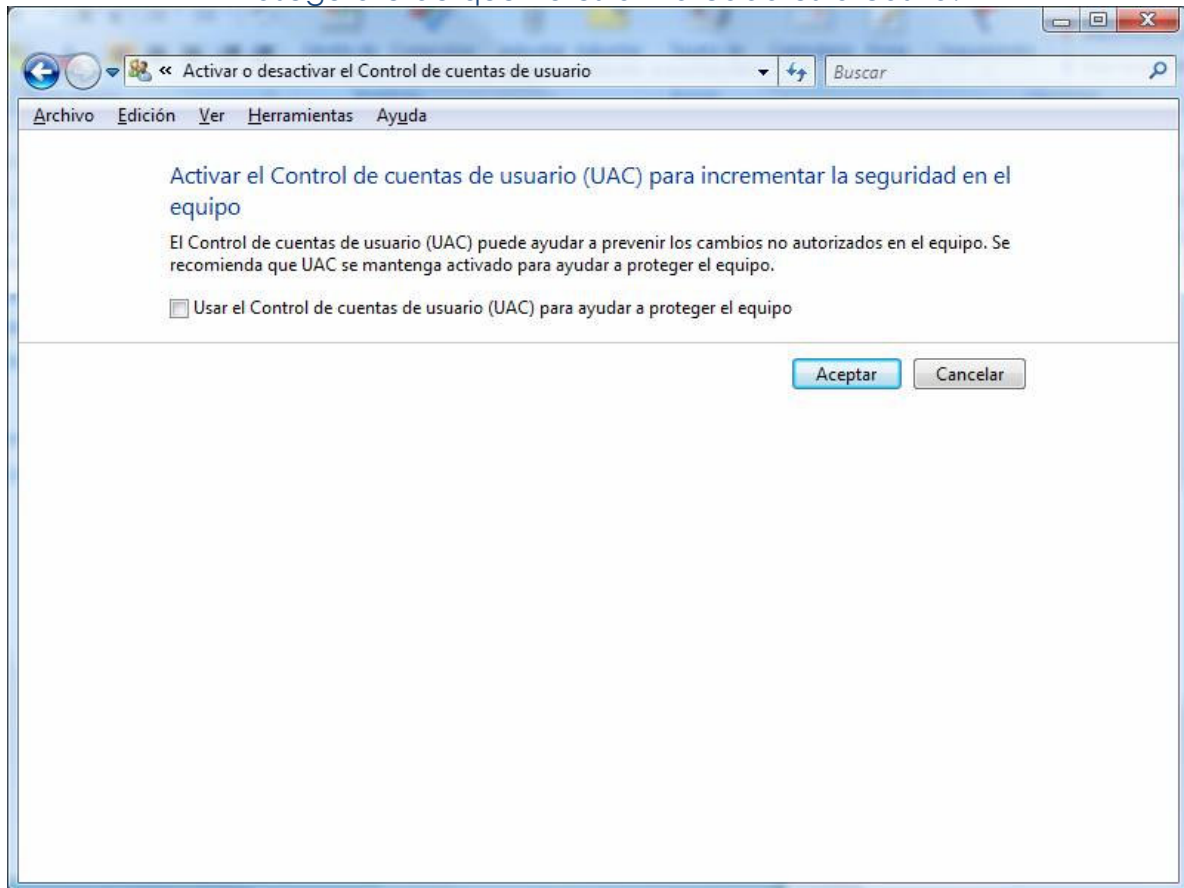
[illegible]

« Activar o desactivar el Control de cuentas de usuario

Buscar

Archivo Edición Ver Herramientas Ayuda

Activar el Control de cuentas de usuario (UAC) para incrementar la seguridad en el equipo

El Control de cuentas de usuario (UAC) puede ayudar a prevenir los cambios no autorizados en el equipo. Se recomienda que UAC se mantenga activado para ayudar a proteger el equipo.

Usar el Control de cuentas de usuario (UAC) para ayudar a proteger el equipo

Aceptar Cancelar